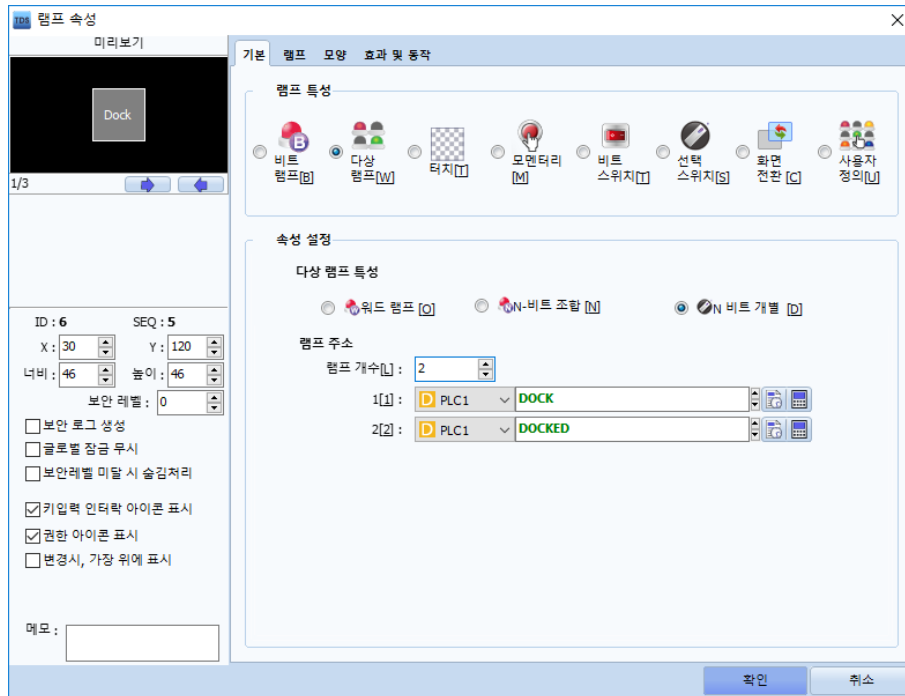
TDS 램프 속성

미리보기

Dock

1/3

ID : 6 SEQ : 5

X : 30 Y : 120

너비 : 46 높이 : 46

보안 레벨 : 0

보안 로그 생성

글로벌 잠금 무시

보안레벨 미달 시 숨김처리

키입력 인터락 아이콘 표시

권한 아이콘 표시

변경시, 가장 위에 표시

메모 :

기본 램프 모양 효과 및 동작

램프 특성

비트 램프[B]

다상 램프[W]

터치[T]

모멘터리[M]

비트 스위치[T]

선택 스위치[S]

화면 전환 [C]

사용자 정의[U]

속성 설정

다상 램프 특성

워드 램프 [O]

N-비트 조합 [N]

N 비트 개별 [D]

램프 주소

램프 개수[L] : 2

1[1] : D PLC1 DOCK

2[2] : D PLC1 DOCKED

확인 취소